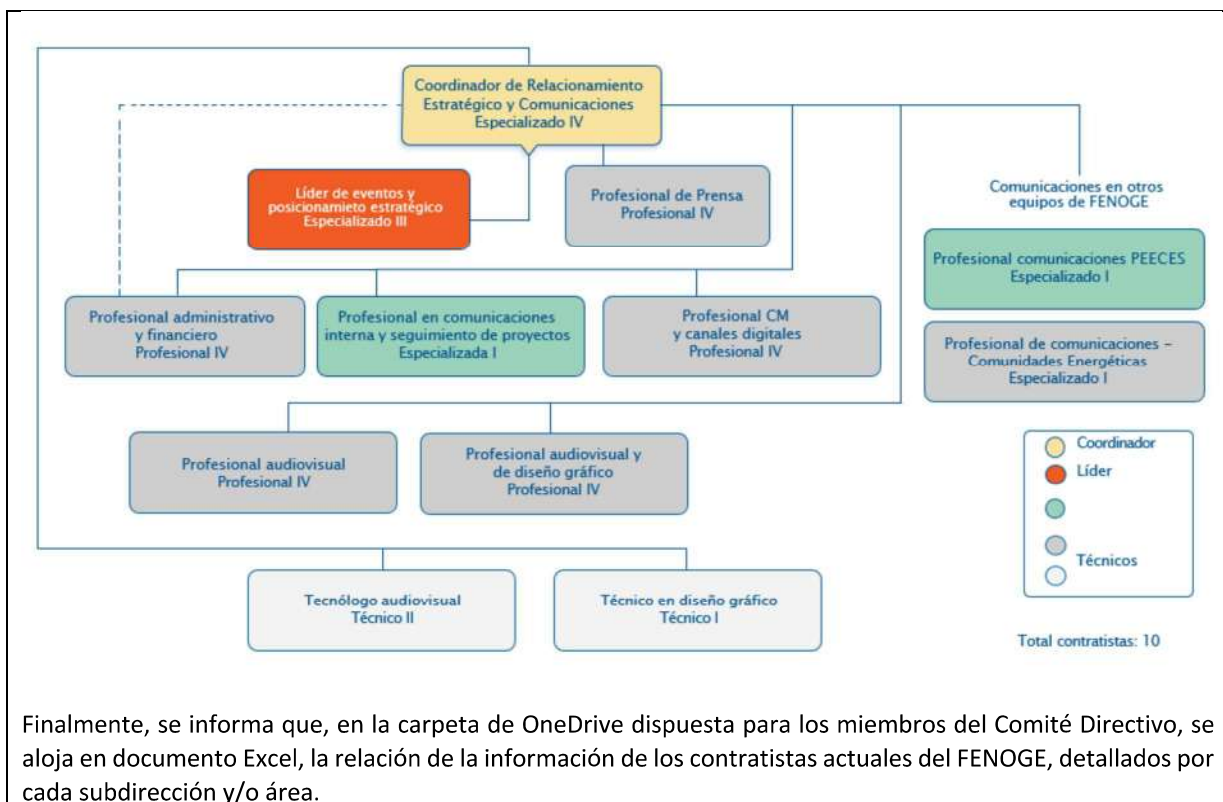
Coordinador de Relacionamiento Estratégico y Comunicaciones Especializado IV

Líder de eventos y posicionamieto estratégico Especializado III

Profesional de Prensa Profesional IV

Comunicaciones en otros equipos de FENOGE

Profesional comunicaciones PEECES Especializado I

Profesional de comunicaciones - Comunidades Energéticas Especializado I

Profesional administrativo y financiero Profesional IV

Profesional en comunicaciones interna y seguimiento de proyectos Especializada I

Profesional CM y canales digitales Profesional IV

Profesional audiovisual Profesional IV

Profesional audiovisual y de diseño gráfico Profesional IV

Coordinador
Líder
Técnicos

Tecnólogo audiovisual Técnico II

Técnico en diseño gráfico Técnico I

Total contratistas: 10

Finalmente, se informa que, en la carpeta de OneDrive dispuesta para los miembros del Comité Directivo, se aloja en documento Excel, la relación de la información de los contratistas actuales del FENOGE, detallados por cada subdirección y/o área.